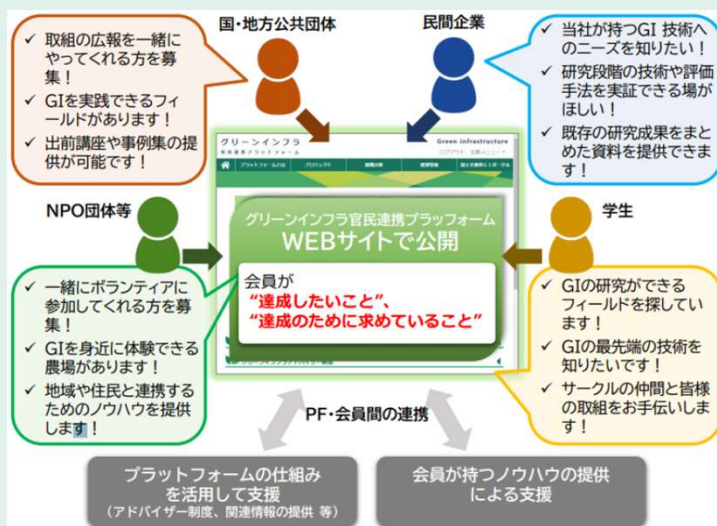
国・地方公共団体

民間企業

✔ 取組の広報を一緒にやってくれる方を募集！
✔ GIを実践できるフィールドがあります！
✔ 出前講座や事例集の提供が可能です！

✔ 当社が持つGI 技術へのニーズを知りたい！
✔ 研究段階の技術や評価手法を実証できる場がほしい！
✔ 既存の研究成果をまとめた資料を提供できます！

グリーンインフラ
官民連携プラットフォーム
Green infrastructure

NPO団体等

学生

グリーンインフラ官民連携プラットフォーム
WEBサイトで公開

会員が
"達成したいこと"、
"達成のために求めていること"

✔ 一緒にボランティアに参加してくれる方を募集！
✔ GIを身近に体験できる農場があります！
✔ 地域や住民と連携するためのノウハウを提供します！

✔ GIの研究ができるフィールドを探しています！
✔ GIの最先端の技術を知りたいです！
✔ サークルの仲間と皆様の取組をお手伝いします！

PF・会員間の連携

プラットフォームの仕組みを活用して支援
（アドバイザー制度、関連情報の提供 等）

会員が持つノウハウの提供による支援